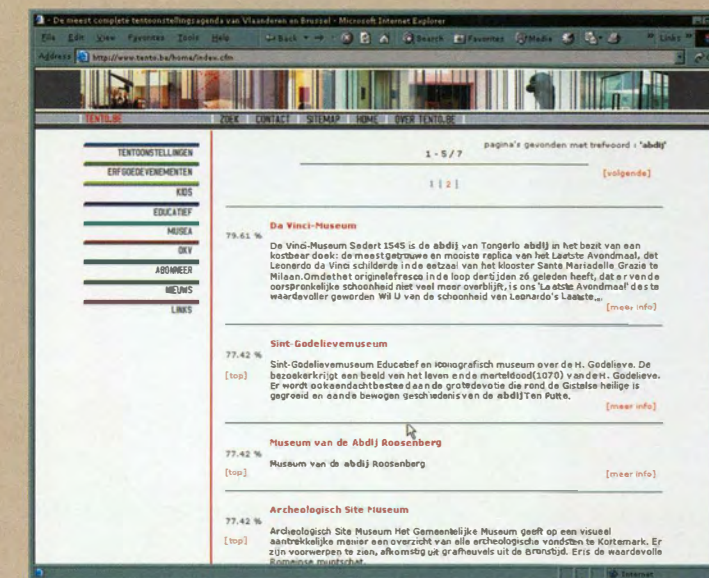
De meest complete tentoonstellingsagenda van Vlaanderen en Brussel - Microsoft Internet Explorer

File Edit View Favorites Tools Help Back Search Favorites Media Links

Address http://www.tento.be/home/index.cfm

TENTO.BE ZOEK CONTACT SITEMAP HOME OVER TENTO.BE

TENTOONSTELLINGEN
ERFGOEDEVENEMENTEN
KIDS
EDUCATIEF
MUSEA
OKV
ABONNEER
NIEUWS
LINKS

pagina's gevonden met trefwoord : 'abdij'

1 - 5 / 7

[volgende]

1 | 2 |

Da Vinci-Museum

79.61 %

De Vinci-Museum Sedert 1545 is de abdij van Tongerlo abdij in het bezit van een kostbaar doek: de meest getrouwe en mooiste replica van het Laatste Avondmaal, dat Leonardo da Vinci schilderde in de eetzaal van het klooster Santa Maria delle Grazie te Milaan. Omdat het originele fresco in de loop der tijden zó geleden heeft, dat er van de oorspronkelijke schoonheid niet veel meer overblijft, is ons 'Laatste Avondmaal' des te waardevoller geworden Wil U van de schoonheid van Leonardo's Laatste...

[meer info]

Sint-Godelievemuseum

77.42 %

[top]

Sint-Godelievemuseum Educatief en iconografisch museum over de H. Godelieve. De bezoeker krijgt een beeld van het leven en de marteldood (1070) van de H. Godelieve. Er wordt ook aandacht besteed aan de grote devotie die rond de Gistelse heilige is gegroeid en aan de bewogen geschiedenis van de abdij Ten Putte.

[meer info]

Museum van de Abdij Roosenberg

77.42 %

[top]

Museum van de abdij Roosenberg

[meer info]

Archeologisch Site Museum

77.42 %

[top]

Archeologisch Site Museum Het Gemeentelijke Museum geeft op een visueel aantrekkelijke manier een overzicht van alle archeologische vondsten te Kortemark. Er zijn voorwerpen te zien, afkomstig uit grafheuvels uit de Bronstijd. Er is de waardevolle Romeinse muntschat.

Internet